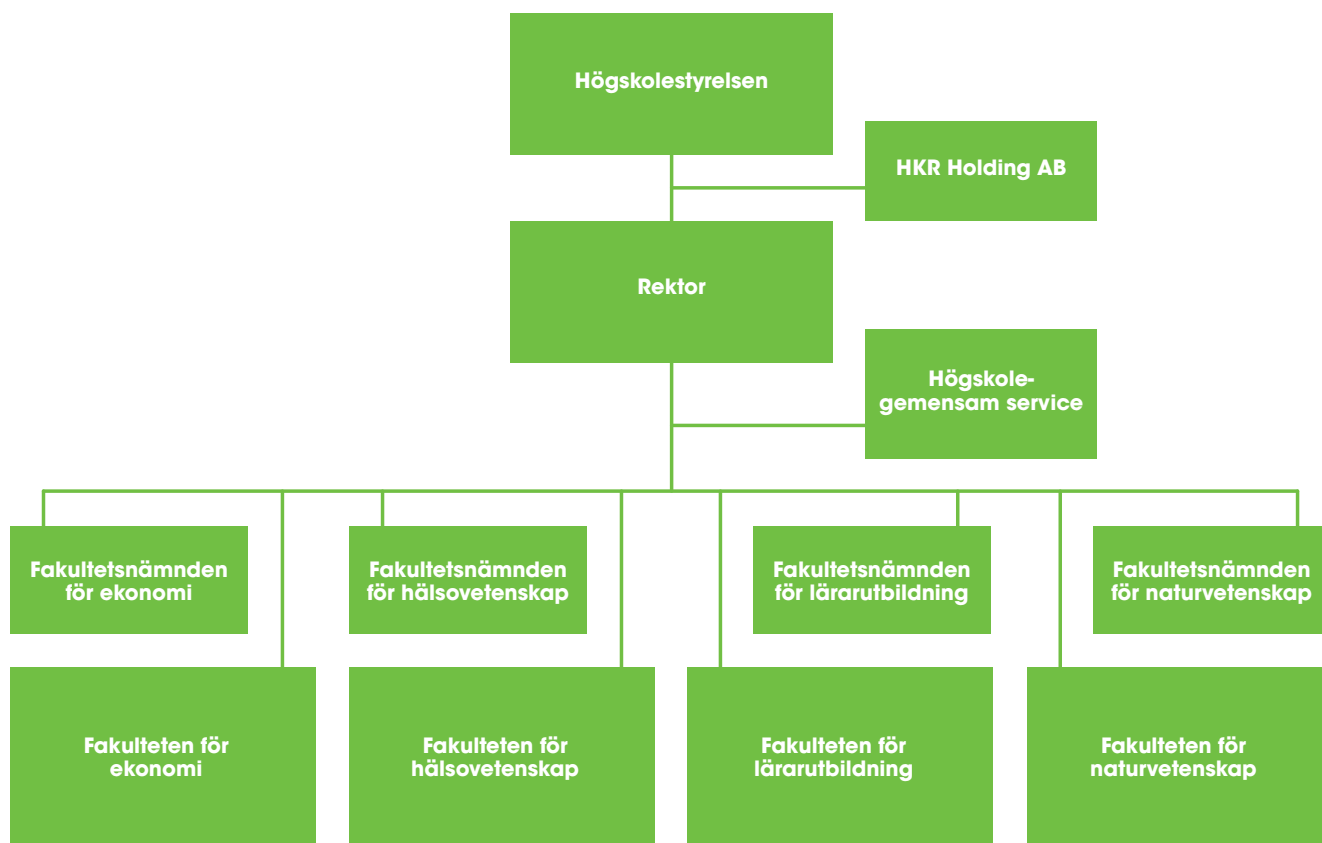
Högskolestyrelsen

HKR Holding AB

Rektor

Högskole-
gemensam service

Fakultetsnämnden för ekonomi

Fakultetsnämnden för hälsovetenskap

Fakultetsnämnden för lärarutbildning

Fakultetsnämnden för naturvetenskap

Fakulteten för ekonomi

Fakulteten för hälsovetenskap

Fakulteten för lärarutbildning

Fakulteten för naturvetenskap